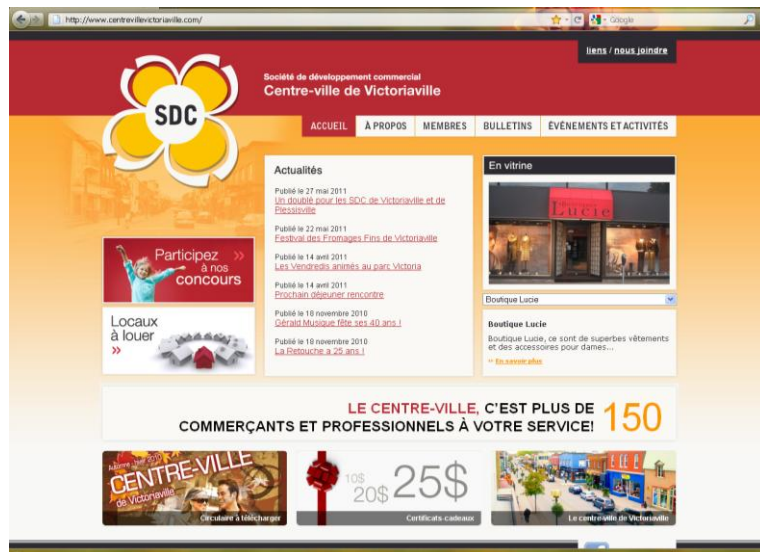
http://www.centrevillevictoriaville.com/

Google

liens / nous joindre

SDC

Société de développement commercial
Centre-ville de Victoriaville

ACCUEIL
À PROPOS
MEMBRES
BULLETINS
ÉVÉNEMENTS ET ACTIVITÉS

Actualités

Publié le 27 mai 2011
Un doublé pour les SDC de Victoriaville et de Plessisville

Publié le 22 mai 2011
Festival des Fromages Fins de Victoriaville

Publié le 14 avril 2011
Les Vendredis animés au parc Victoria

Publié le 14 avril 2011
Prochain déjeuner rencontre

Publié le 18 novembre 2010
Gérald Musique fête ses 40 ans !

Publié le 18 novembre 2010
La Retouche a 25 ans !

En vitrine

Lucie

Boutique Lucie

Boutique Lucie

Boutique Lucie, ce sont de superbes vêtements et des accessoires pour dames...

» En savoir plus

Participez » à nos concours

Locaux à louer »

LE CENTRE-VILLE, C'EST PLUS DE 150 COMMERÇANTS ET PROFESSIONNELS À VOTRE SERVICE!

CENTRE-VILLE de Victoriaville
Circulaire à télécharger

10$ 20$ 25$
Certificats-cadeaux

Le centre-ville de Victoriaville